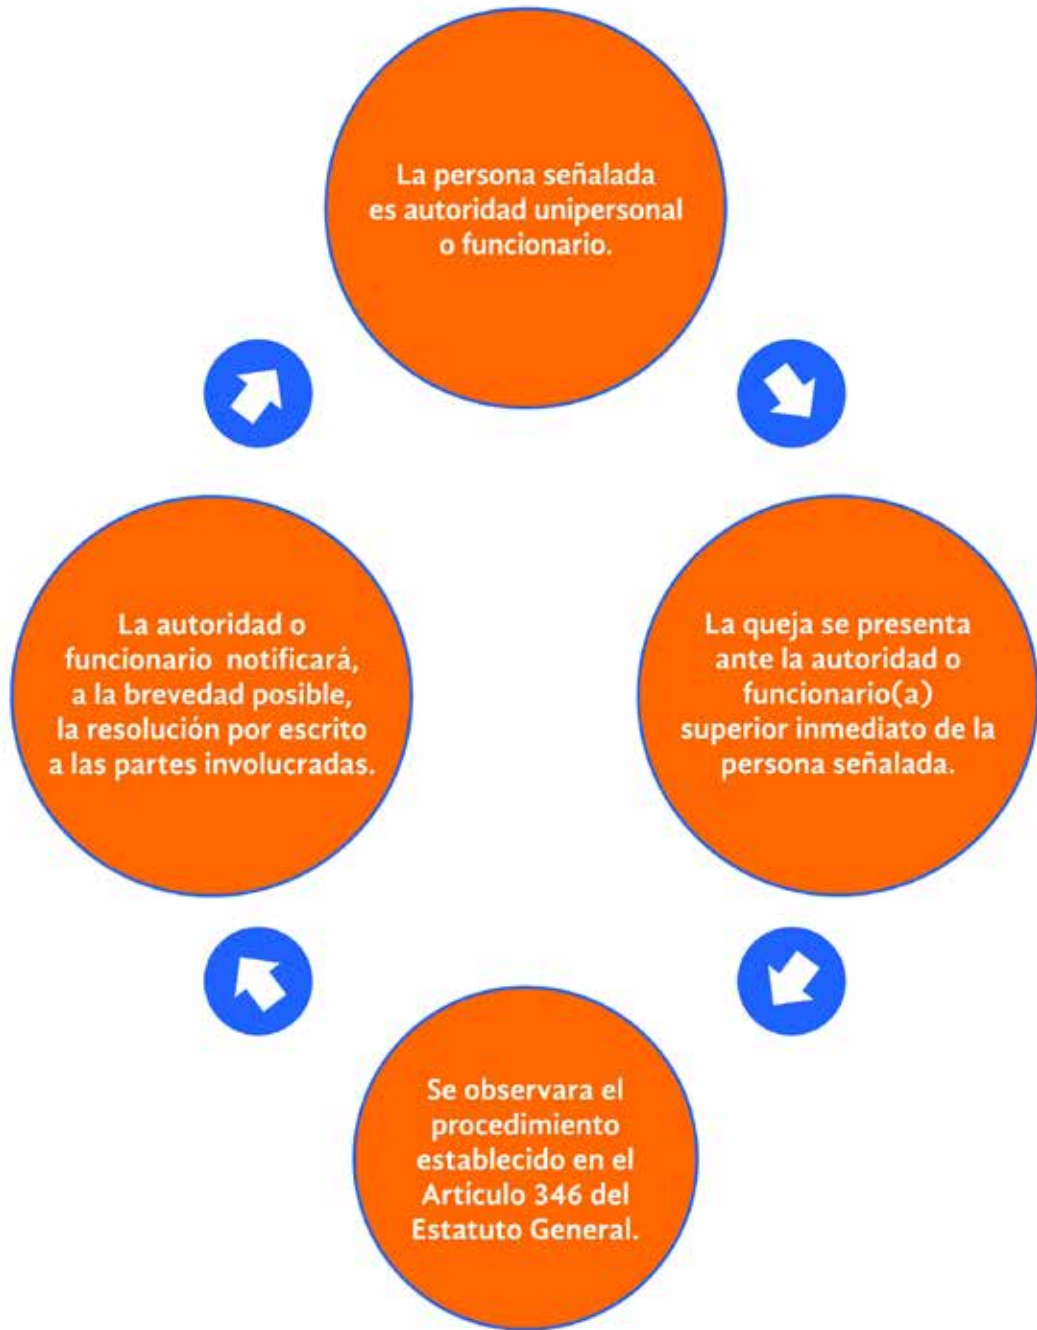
La persona señalada es autoridad unipersonal o funcionario.

La queja se presenta ante la autoridad o funcionario(a) superior inmediato de la persona señalada.

Se observara el procedimiento establecido en el Artículo 346 del Estatuto General.

La autoridad o funcionario notificará, a la brevedad posible, la resolución por escrito a las partes involucradas.